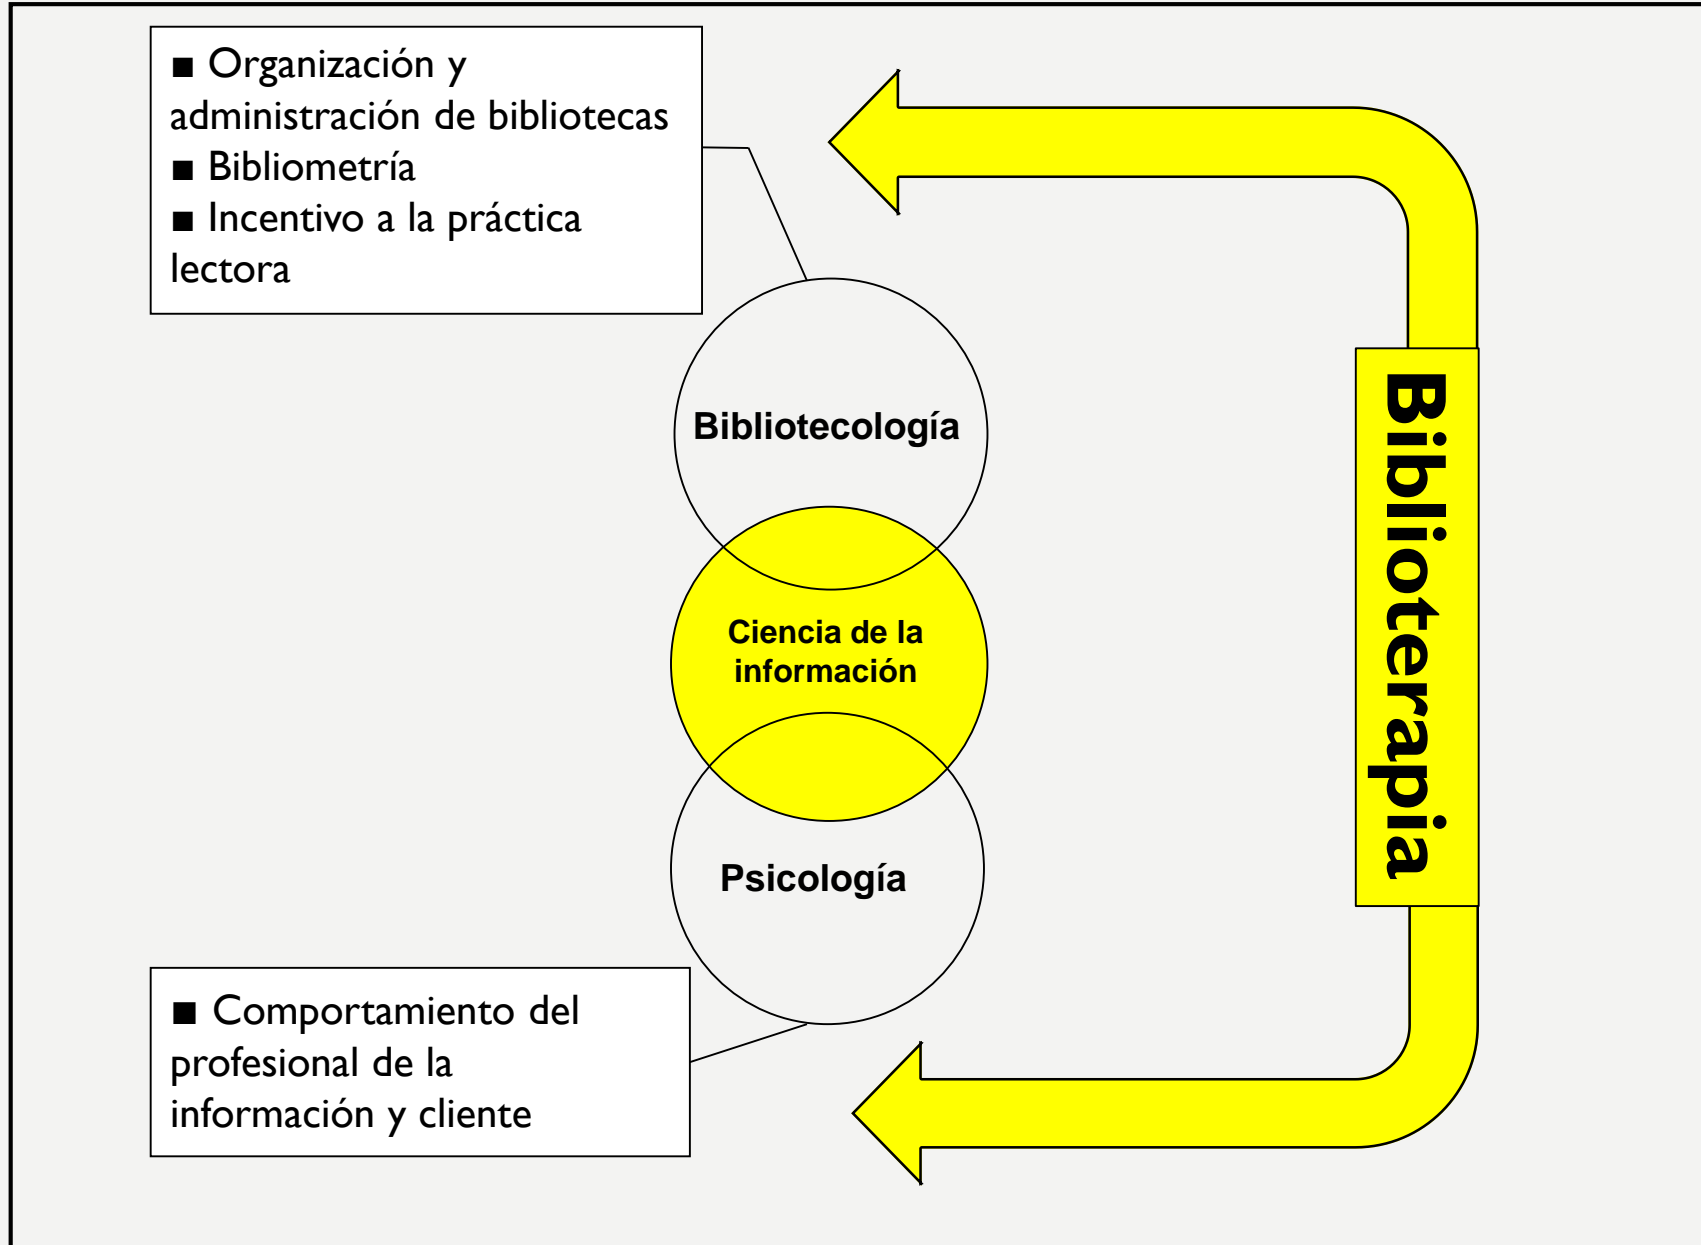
■ Organización y administración de bibliotecas
■ Bibliometría
■ Incentivo a la práctica lectora

Bibliotecología

Ciencia de la información

Psicología

■ Comportamiento del profesional de la información y cliente

Biblioterapia